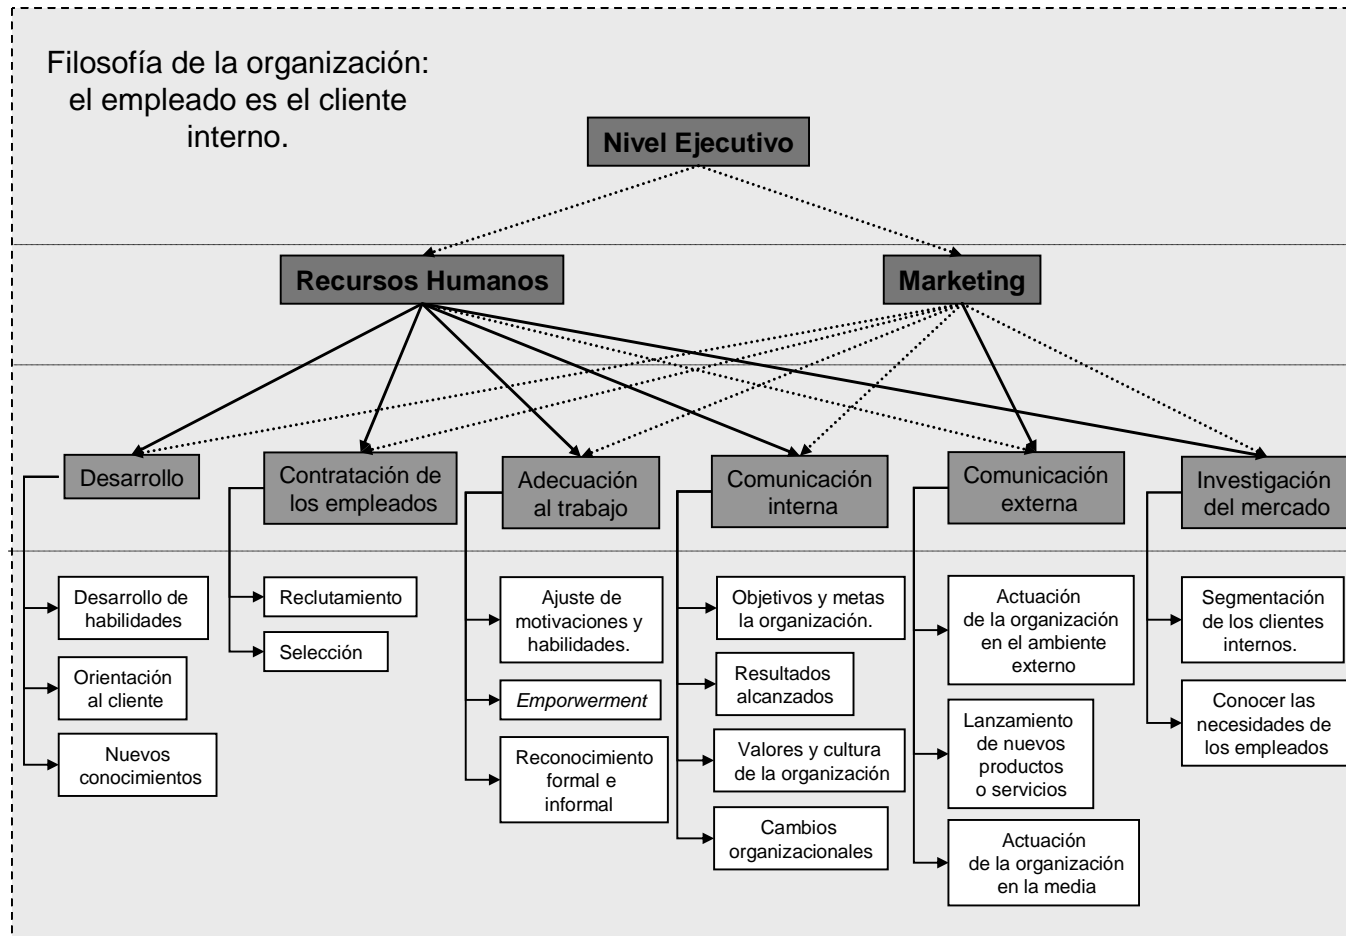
Filosofía de la organización: el empleado es el cliente interno.

Nivel Ejecutivo

Recursos Humanos

Marketing

Desarrollo

Contratación de los empleados

Adecuación al trabajo

Comunicación interna

Comunicación externa

Investigación del mercado

Desarrollo de habilidades

Orientación al cliente

Nuevos conocimientos

Reclutamiento

Selección

Ajuste de motivaciones y habilidades.

*Emporwerment*

Reconocimiento formal e informal

Objetivos y metas la organización.

Resultados alcanzados

Valores y cultura de la organización

Cambios organizacionales

Actuación de la organización en el ambiente externo

Lanzamiento de nuevos productos o servicios

Actuación de la organización en la media

Segmentación de los clientes internos.

Conocer las necesidades de los empleados